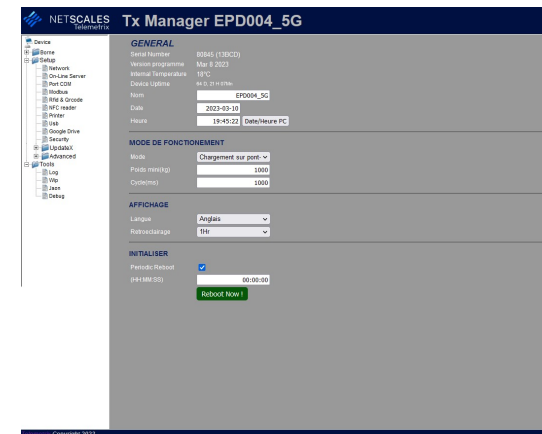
NETSCALES Telemetrix

Tx Manager EPD004_5G

Device
Borne
Setup
Network
On-Line Server
Port COM
Modbus
Rfid & Grcode
NFC reader
Printer
Usb
Google Drive
Security
UpdateX
Advanced
Tools
Log
Wip
Json
Debug

GENERAL

Serial Number 80845 (13BCD)
Version programme Mar 8 2023
Internal Temperature 18°C
Device Uptime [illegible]
Nom EPD004_5G
Date 2023-03-10
Heure 19:45:22 Date/Heure PC

MODE DE FONCTIONEMENT

Mode Chargement sur pont-
Poids mini(kg) 1000
Cycle(ms) 1000

AFFICHAGE

Langue Anglais
Refreshrate 1Hr

INITIALISER

Periodic Reboot
(HH:MM:SS) 00:00:00
Reboot Now !

Copyright 2023